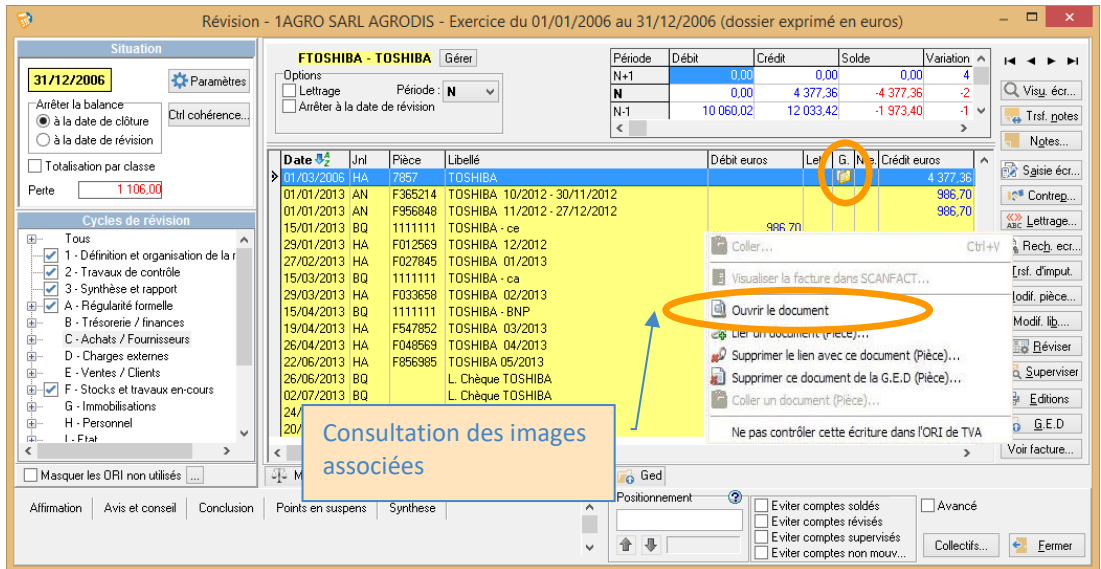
Révision - 1AGRO SARL AGRODIS - Exercice du 01/01/2006 au 31/12/2006 (dossier exprimé en euros)

Situation
31/12/2006
Paramètres
Arrêter la balance
à la date de clôture
à la date de révision
Ctrl cohérence...
Totalisation par classe
Perte 1 106,00

Cycles de révision
Tous
1 - Définition et organisation de la r
2 - Travaux de contrôle
3 - Synthèse et rapport
A - Régularité formelle
B - Trésorerie / finances
C - Achats / Fournisseurs
D - Charges externes
E - Ventes / Clients
F - Stocks et travaux en-cours
G - Immobilisations
H - Personnel
I - Etat

Masquer les ORI non utilisés

FTOSHIBA - TOSHIBA Gérer
Options
Lettrage
Période : N
Arrêter à la date de révision

| Période | Débit | Crédit | Solde | Variation |
|---|---|---|---|---|
| N+1 | 0,00 | 0,00 | 0,00 | 4 |
| N | 0,00 | 4 377,36 | -4 377,36 | -2 |
| N-1 | 10 060,02 | 12 033,42 | -1 973,40 | -1 |

| Date | Jnl | Pièce | Libellé | Débit euros | Le | G. | N | Crédit euros |
|---|---|---|---|---|---|---|---|---|
| 01/03/2006 | HA | 7857 | TOSHIBA | | | | | 4 377,36 |
| 01/01/2013 | AN | F365214 | TOSHIBA 10/2012 - 30/11/2012 | | | | | 986,70 |
| 01/01/2013 | AN | F956848 | TOSHIBA 11/2012 - 27/12/2012 | | | | | 986,70 |
| 15/01/2013 | BQ | 1111111 | TOSHIBA - ce | 986,70 | | | | |
| 29/01/2013 | HA | F012569 | TOSHIBA 12/2012 | | | | | |
| 27/02/2013 | HA | F027845 | TOSHIBA 01/2013 | | | | | |
| 15/03/2013 | BQ | 1111111 | TOSHIBA - ca | | | | | |
| 29/03/2013 | HA | F033658 | TOSHIBA 02/2013 | | | | | |
| 15/04/2013 | BQ | 1111111 | TOSHIBA - BNP | | | | | |
| 19/04/2013 | HA | F547852 | TOSHIBA 03/2013 | | | | | |
| 26/04/2013 | HA | F048569 | TOSHIBA 04/2013 | | | | | |
| 22/06/2013 | HA | F856985 | TOSHIBA 05/2013 | | | | | |
| 26/06/2013 | BQ | | L. Chèque TOSHIBA | | | | | |
| 02/07/2013 | BQ | | L. Chèque TOSHIBA | | | | | |
| 24/ | | | | | | | | |
| 20/ | | | | | | | | |

Coller... Ctrl+V
Visualiser la facture dans SCANFACT...
Ouvrir le document
Lier un document (Pièce)...
Supprimer le lien avec ce document (Pièce)...
Supprimer ce document de la G.E.D (Pièce)...
Coller un document (Pièce)...
Ne pas contrôler cette écriture dans l'ORI de TVA

Consultation des images associées

Visu. écr...
Trsf. notes
Notes...
Saisie écr...
Contrep...
Lettrage...
Rech. ecr...
Trsf. d'imput.
Modif. pièce...
Modif. lib...
Réviser
Superviser
Editions
G.E.D
Voir facture...

M
Ged

Affirmation | Avis et conseil | Conclusion | Points en suspens | Synthese

Positionnement
Eviter comptes soldés
Eviter comptes révisés
Eviter comptes supervisés
Eviter comptes non mouv...
Avancé
Collectifs...
Fermer